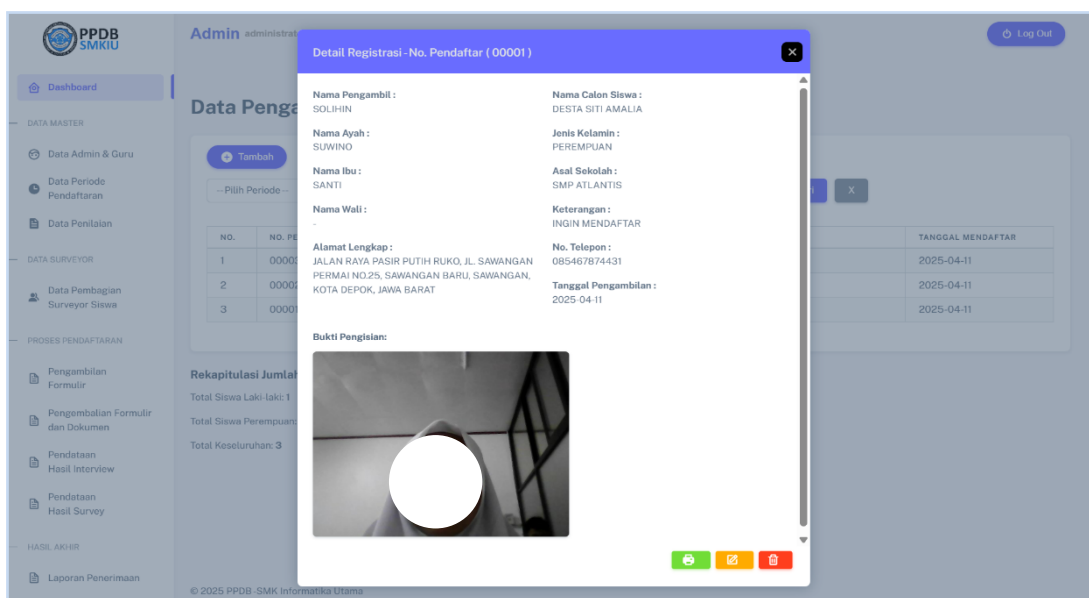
PPDB SMKIU

Admin administrat

Log Out

Dashboard

DATA MASTER

Data Admin & Guru

Data Periode Pendaftaran

Data Penilaian

DATA SURVEYOR

Data Pembagian Surveyor Siswa

PROSES PENDAFTARAN

Pengambilan Formulir

Pengembalian Formulir dan Dokumen

Pendataan Hasil Interview

Pendataan Hasil Survey

HASIL AKHIR

Laporan Penerimaan

Data Penga

Tambah

-- Pilih Periode --

X

| NO. | NO. PE | TANGGAL MENDAFTAR |
|---|---|---|
| 1 | 00003 | 2025-04-11 |
| 2 | 00002 | 2025-04-11 |
| 3 | 00001 | 2025-04-11 |

Rekapitulasi Jumlah

Total Siswa Laki-laki: 1

Total Siswa Perempuan

Total Keseluruhan: 3

© 2025 PPDB -SMK Informatika Utama

Detail Registrasi - No. Pendaftar ( 00001 )

Nama Pengambil :
SOLIHIN

Nama Calon Siswa :
DESTA SITI AMALIA

Nama Ayah :
SUWINO

Jenis Kelamin :
PEREMPUAN

Nama Ibu :
SANTI

Asal Sekolah :
SMP ATLANTIS

Nama Wali :
-

Keterangan :
INGIN MENDAFTAR

Alamat Lengkap :
JALAN RAYA PASIR PUTIH RUKO, JL. SAWANGAN PERMAI NO.25, SAWANGAN BARU, SAWANGAN, KOTA DEPOK, JAWA BARAT

No. Telepon :
085467874431

Tanggal Pengambilan :
2025-04-11

Bukti Pengisian: